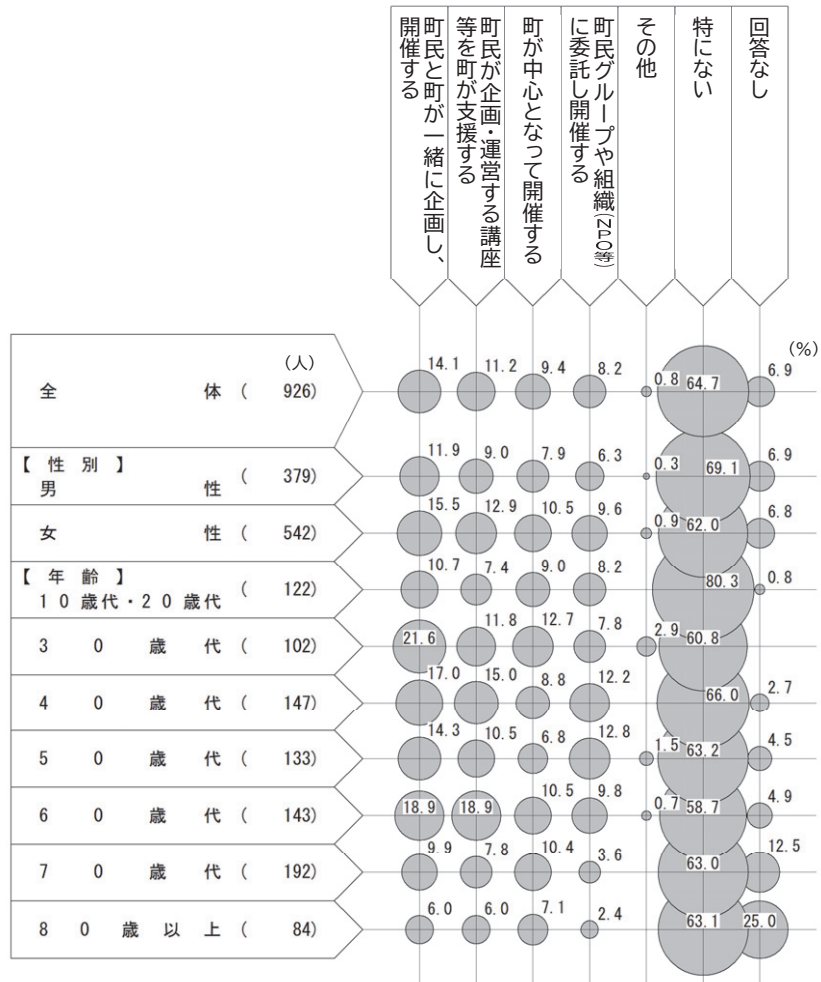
町民と町が一緒に企画し、開催する

町民が企画・運営する講座等を町が支援する

町が中心となって開催する

町民グループや組織(NPO等)に委託し開催する

その他

特にない

回答なし

(人)

(%)

| | | 町民と町が一緒に企画し、開催する | 町民が企画・運営する講座等を町が支援する | 町が中心となって開催する | 町民グループや組織(NPO等)に委託し開催する | その他 | 特にない | 回答なし |
|---|---|---|---|---|---|---|---|---|
| 全体 | ( 926) | 14.1 | 11.2 | 9.4 | 8.2 | 0.8 | 64.7 | 6.9 |
| 【性別】男性 | ( 379) | 11.9 | 9.0 | 7.9 | 6.3 | 0.3 | 69.1 | 6.9 |
| 女性 | ( 542) | 15.5 | 12.9 | 10.5 | 9.6 | 0.9 | 62.0 | 6.8 |
| 【年齢】10歳代・20歳代 | ( 122) | 10.7 | 7.4 | 9.0 | 8.2 | | 80.3 | 0.8 |
| 30歳代 | ( 102) | 21.6 | 11.8 | 12.7 | 7.8 | 2.9 | 60.8 | |
| 40歳代 | ( 147) | 17.0 | 15.0 | 8.8 | 12.2 | | 66.0 | 2.7 |
| 50歳代 | ( 133) | 14.3 | 10.5 | 6.8 | 12.8 | 1.5 | 63.2 | 4.5 |
| 60歳代 | ( 143) | 18.9 | 18.9 | 10.5 | 9.8 | 0.7 | 58.7 | 4.9 |
| 70歳代 | ( 192) | 9.9 | 7.8 | 10.4 | 3.6 | | 63.0 | 12.5 |
| 80歳以上 | ( 84) | 6.0 | 6.0 | 7.1 | 2.4 | | 63.1 | 25.0 |